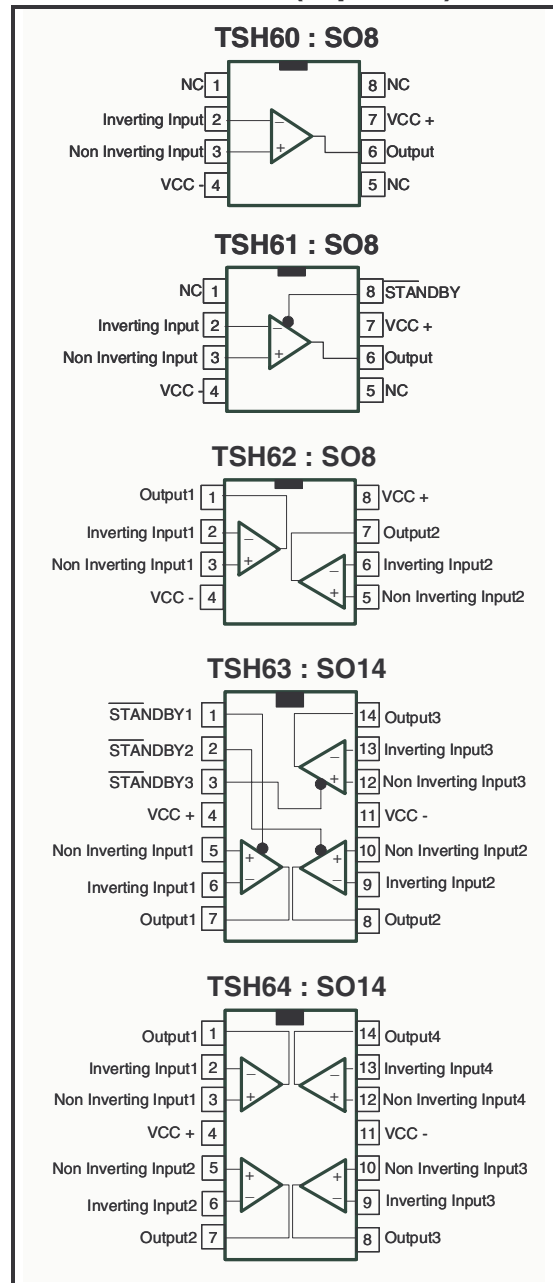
TSH60 : SO8

NC 1
Inverting Input 2
Non Inverting Input 3
VCC - 4
8 NC
7 VCC +
6 Output
5 NC
−
+

TSH61 : SO8

NC 1
Inverting Input 2
Non Inverting Input 3
VCC - 4
8 $\overline{\text{STANDBY}}$
7 VCC +
6 Output
5 NC
−
+

TSH62 : SO8

Output1 1
Inverting Input1 2
Non Inverting Input1 3
VCC - 4
8 VCC +
7 Output2
6 Inverting Input2
5 Non Inverting Input2
−
+
−
+

TSH63 : SO14

$\overline{\text{STANDBY}}$1 1
$\overline{\text{STANDBY}}$2 2
$\overline{\text{STANDBY}}$3 3
VCC + 4
Non Inverting Input1 5
Inverting Input1 6
Output1 7
14 Output3
13 Inverting Input3
12 Non Inverting Input3
11 VCC -
10 Non Inverting Input2
9 Inverting Input2
8 Output2
−
+
+
−
+
−

TSH64 : SO14

Output1 1
Inverting Input1 2
Non Inverting Input1 3
VCC + 4
Non Inverting Input2 5
Inverting Input2 6
Output2 7
14 Output4
13 Inverting Input4
12 Non Inverting Input4
11 VCC -
10 Non Inverting Input3
9 Inverting Input3
8 Output3
−
+
−
+
+
−
+
−